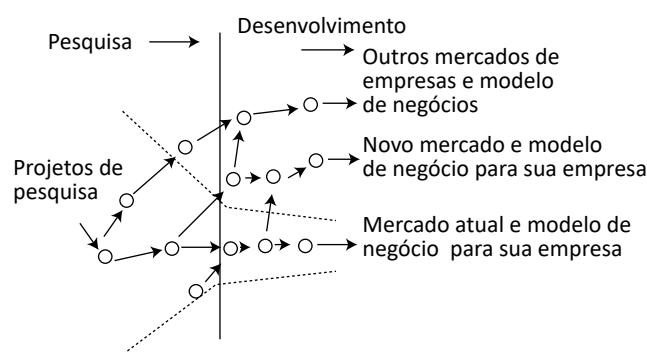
Pesquisa

Desenvolvimento

Outros mercados de empresas e modelo de negócios

Projetos de pesquisa

Novo mercado e modelo de negócio para sua empresa

Mercado atual e modelo de negócio para sua empresa